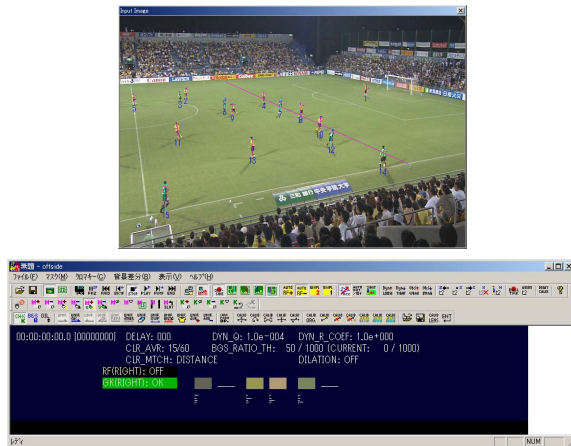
Input Image

無題 - offside

ファイル(F) マスク(M) カラマー(C) 背景差分(B) 表示(V) ヘルプ(H)

00:00:00:00.0 [00000000] DELAY: 000 DYN_Q: 1.0e-004 DYN_R_COEF: 1.0e+000
CLR_AVR: 15/60 BGS_RATIO_TH: 50 / 1000 (CURRENT: 0 / 1000)
CLR_MTCH: DISTANCE DILATION: OFF
RF(RIGHT): OFF
GK(RIGHT): OK

レディ NUM